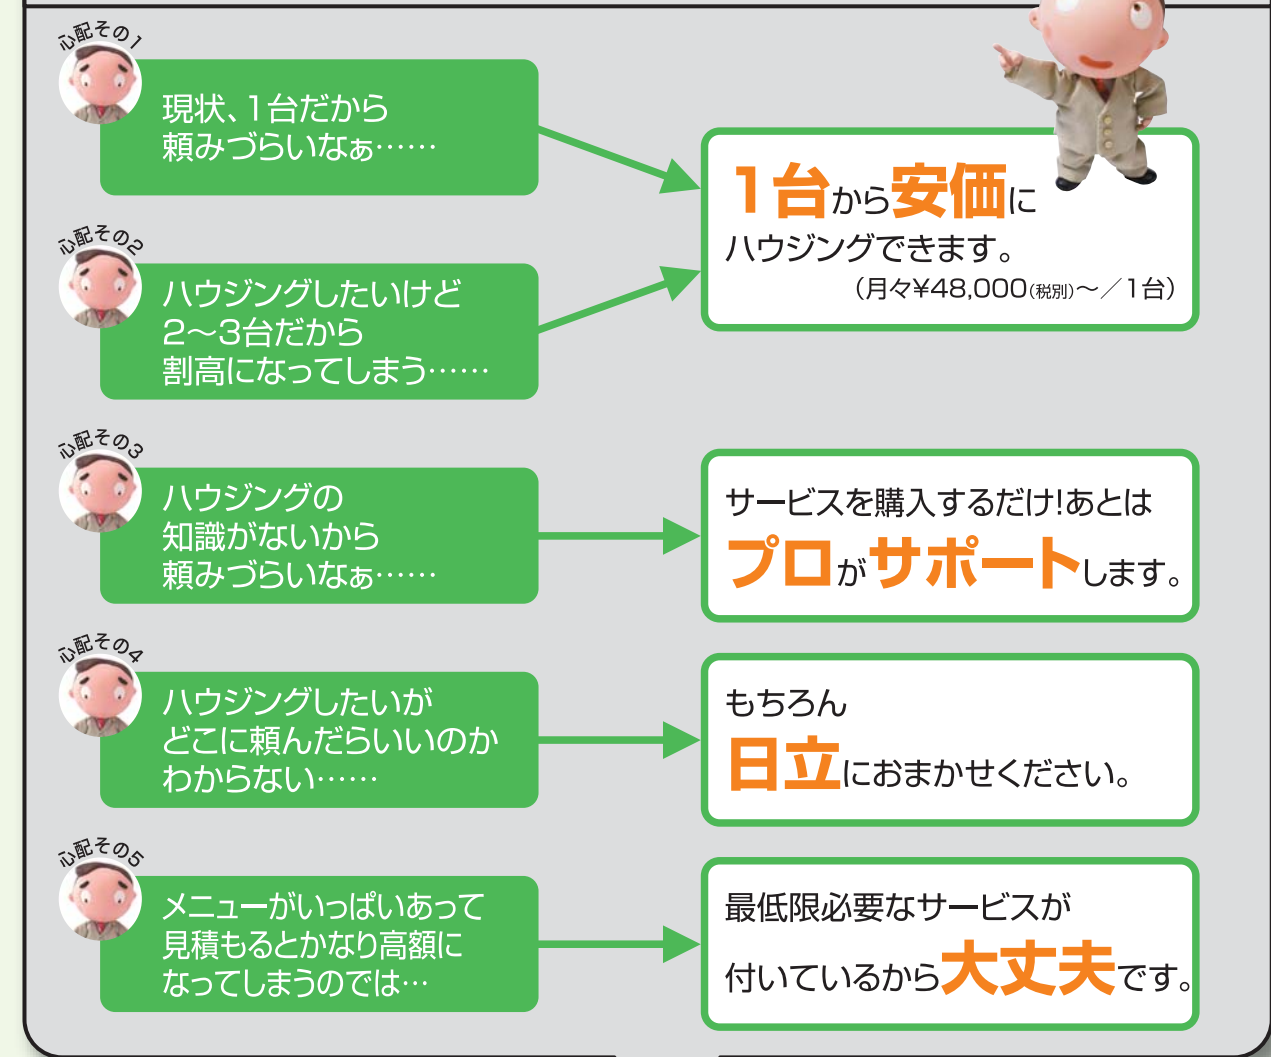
心配その1
現状、1台だから頼みづらいなぁ……

心配その2
ハウジングしたいけど2〜3台だから割高になってしまう……

1台から安価にハウジングできます。
（月々¥48,000(税別)〜／1台）

心配その3
ハウジングの知識がないから頼みづらいなぁ……

サービスを購入するだけ!あとはプロがサポートします。

心配その4
ハウジングしたいがどこに頼んだらいいのかわからない……

もちろん日立におまかせください。

心配その5
メニューがいっぱいあって見積もるとかなり高額になってしまうのでは…

最低限必要なサービスが付いているから大丈夫です。